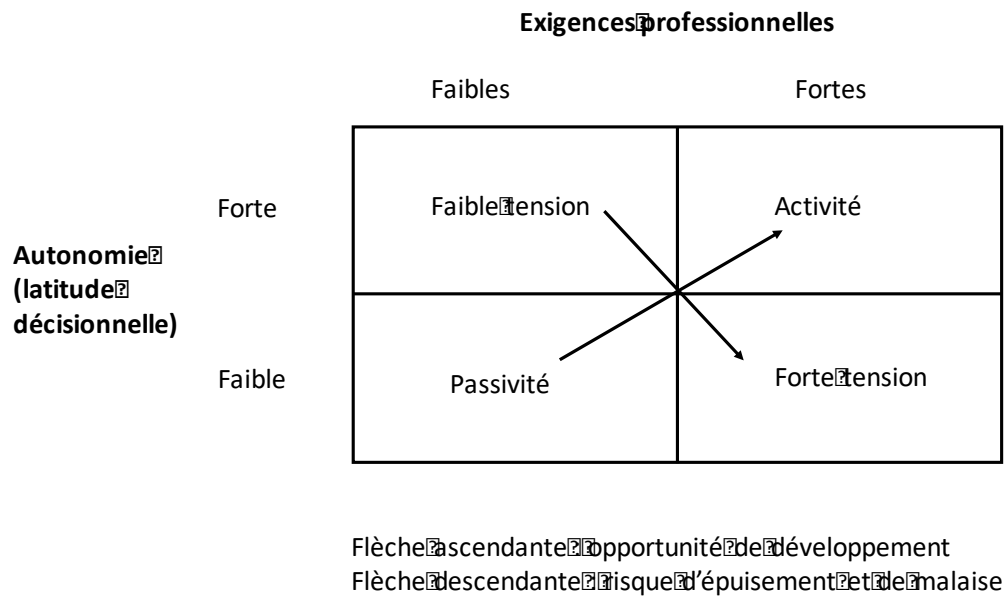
Exigences professionnelles

Faibles

Fortes

Forte

Faible tension

Activité

Autonomie (latitude décisionnelle)

Faible

Passivité

Forte tension

Flèche ascendante : opportunité de développement
Flèche descendante : risque d'épuisement et de malaise